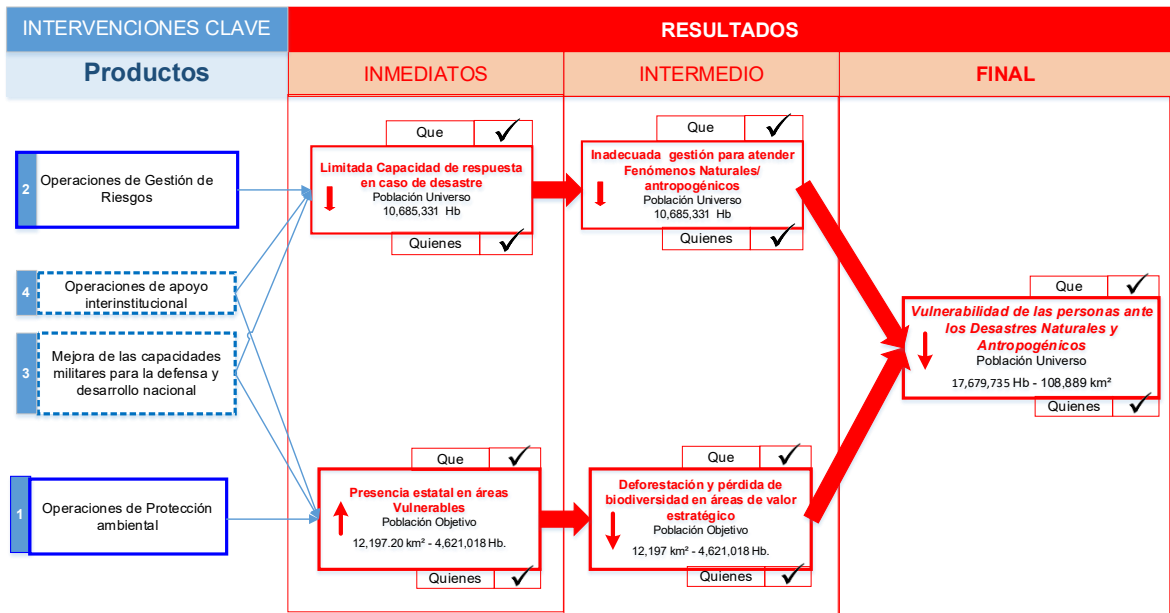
INTERVENCIONES CLAVE

RESULTADOS

Productos

INMEDIATOS

INTERMEDIO

FINAL

2 Operaciones de Gestión de Riesgos

4 Operaciones de apoyo interinstitucional

3 Mejora de las capacidades militares para la defensa y desarrollo nacional

1 Operaciones de Protección ambiental

Que ✓

Limitada Capacidad de respuesta en caso de desastre
Población Universo
10,685,331 Hb

Quienes ✓

Que ✓

Inadecuada gestión para atender Fenómenos Naturales/ antropogénicos
Población Universo
10,685,331 Hb

Quienes ✓

Que ✓

Vulnerabilidad de las personas ante los Desastres Naturales y Antropogénicos
Población Universo
17,679,735 Hb - 108,889 km²

Quienes ✓

Que ✓

Presencia estatal en áreas Vulnerables
Población Objetivo
12,197.20 km² - 4,621,018 Hb.

Quienes ✓

Que ✓

Deforestación y pérdida de biodiversidad en áreas de valor estratégico
Población Objetivo
12,197 km² - 4,621,018 Hb.

Quienes ✓